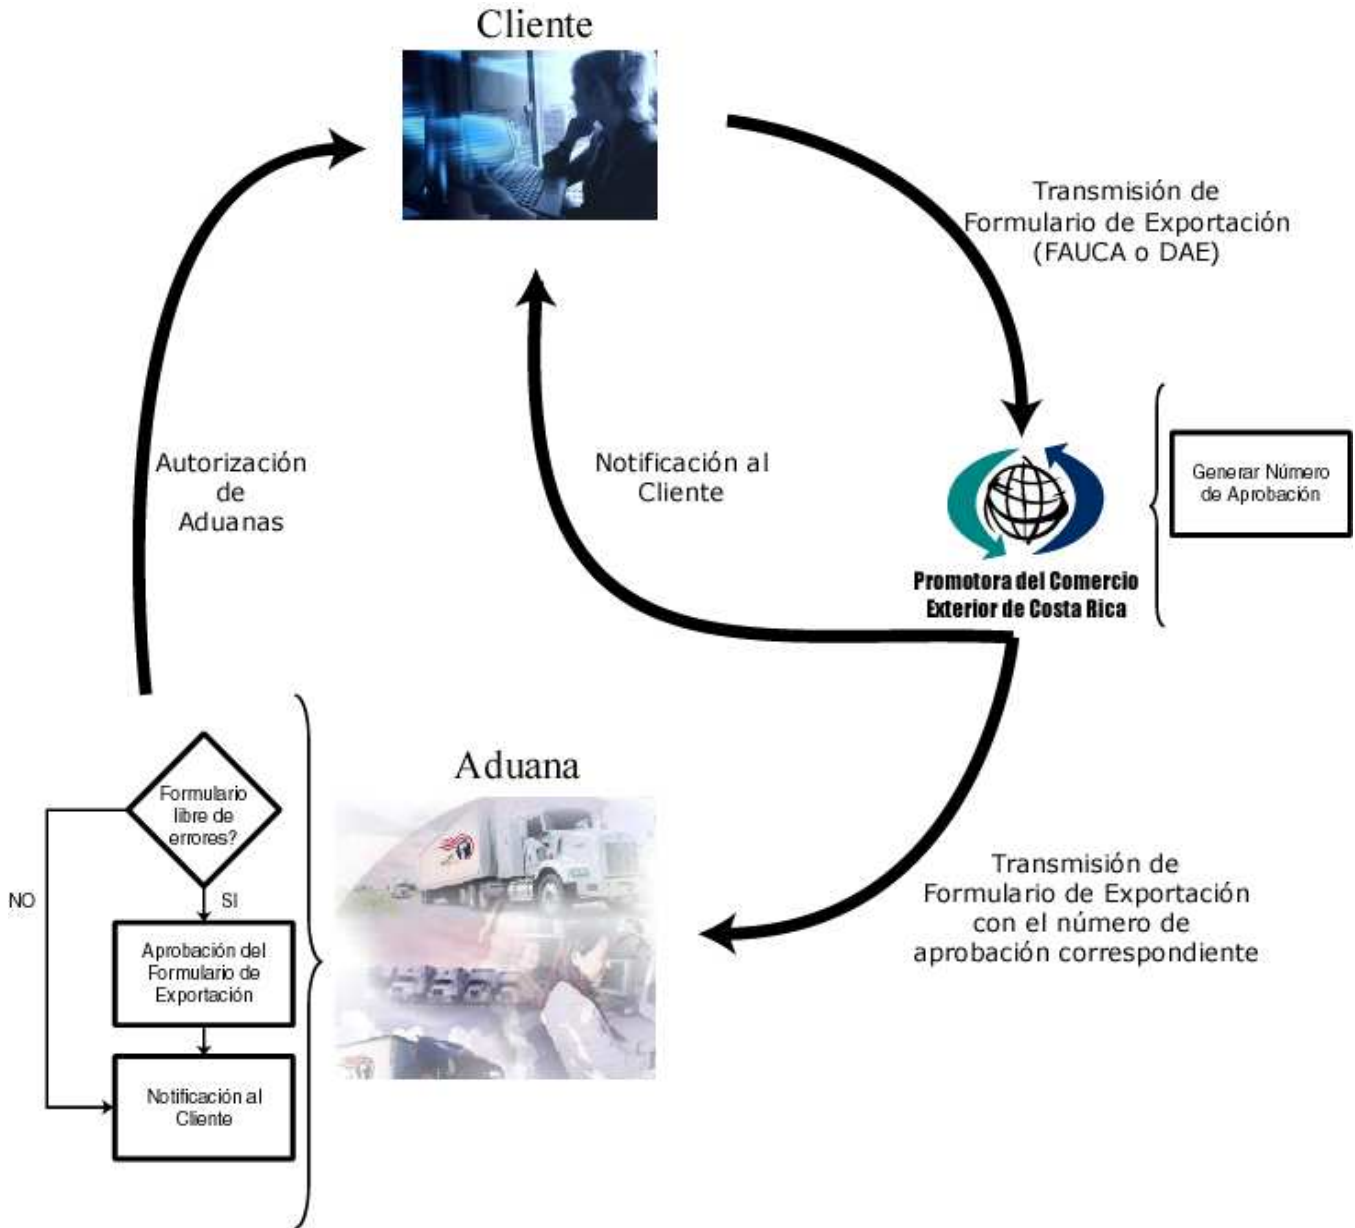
Cliente

Transmisión de Formulario de Exportación (FAUCA o DAE)

Autorización de Aduanas

Notificación al Cliente

Promotora del Comercio Exterior de Costa Rica

Generar Número de Aprobación

Aduana

Formulario libre de errores?

NO

SI

Aprobación del Formulario de Exportación

Notificación al Cliente

Transmisión de Formulario de Exportación con el número de aprobación correspondiente